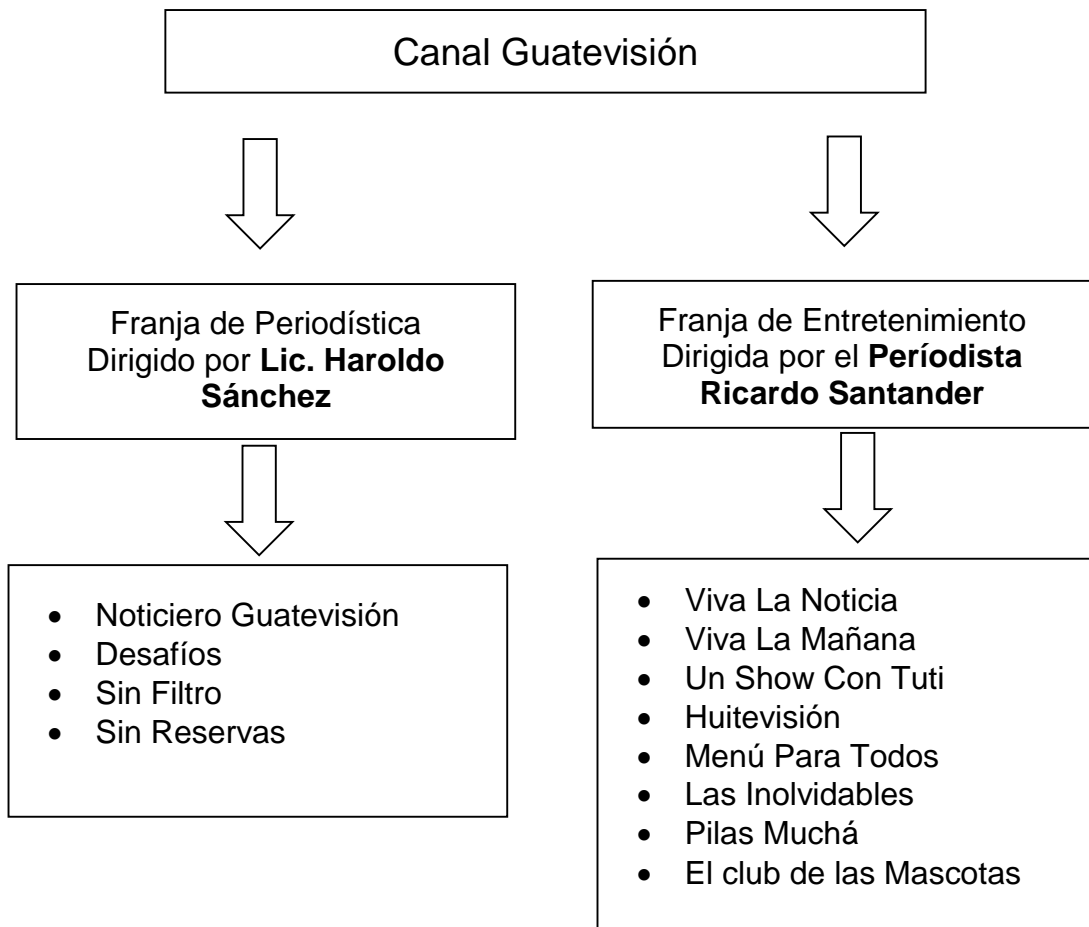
Canal Guatevisión

Franja de Periodística Dirigido por **Lic. Haroldo Sánchez**

- Noticiero Guatevisión
- Desafíos
- Sin Filtro
- Sin Reservas

Franja de Entretenimiento Dirigida por el **Períodista Ricardo Santander**

- Viva La Noticia
- Viva La Mañana
- Un Show Con Tuti
- Huitevisión
- Menú Para Todos
- Las Inolvidables
- Pilas Muchá
- El club de las Mascotas